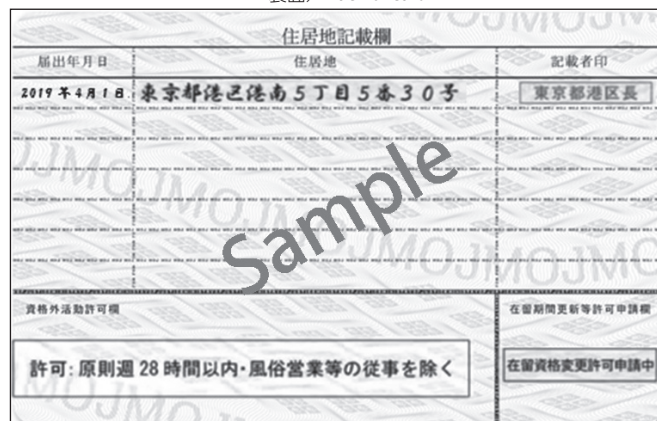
住居地記載欄

| 届出年月日 | 住居地 | 記載者印 |
|---|---|---|
| 2019年4月1日 | 東京都港区港南5丁目5番30号 | 東京都港区長 |
| | | |
| | | |
| | | |
| | | |

Sample

資格外活動許可欄

許可：原則週 28 時間以内・風俗営業等の従事を除く

在留期間更新等許可申請欄

在留資格変更許可申請中

MOJMOJ